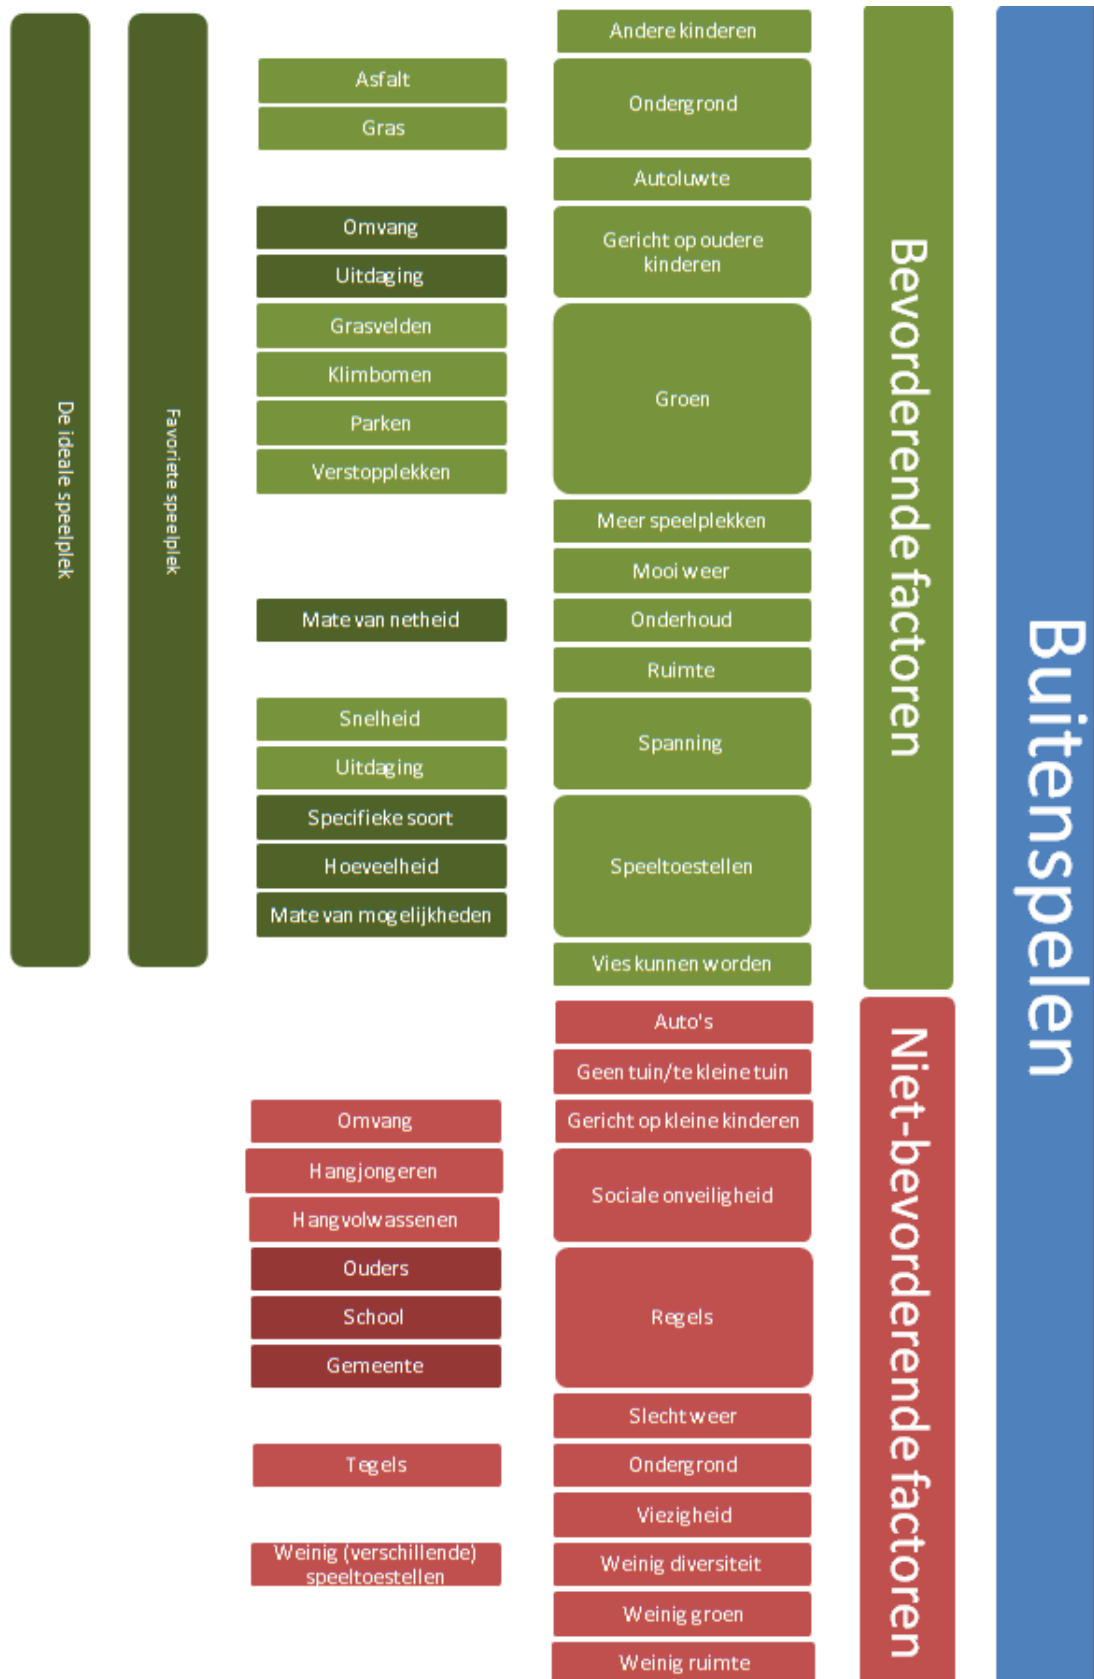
De ideale speelplek

Favoriete speelplek

Asfalt
Gras

Omvang
Uitdaging
Grasvelden
Klimbomen
Parken
Verstopplekken

Mate van netheid

Snelheid
Uitdaging
Specifieke soort
Hoeveelheid
Mate van mogelijkheden

Andere kinderen
Ondergrond
Autoluwte
Gericht op oudere kinderen
Groen
Meer speelplekken
Mooi weer
Onderhoud
Ruimte
Spanning
Speeltoestellen
Vies kunnen worden

Bevorderende factoren

Buitenspelen

Omvang
Hangjongeren
Hangvolwassenen
Ouders
School
Gemeente

Tegels

Weinig (verschillende) speeltoestellen

Auto's
Geen tuin/te kleine tuin
Gericht op kleine kinderen
Sociale onveiligheid
Regels
Slecht weer
Ondergrond
Viezigheid
Weinig diversiteit
Weinig groen
Weinig ruimte

Niet-bevorderende factoren